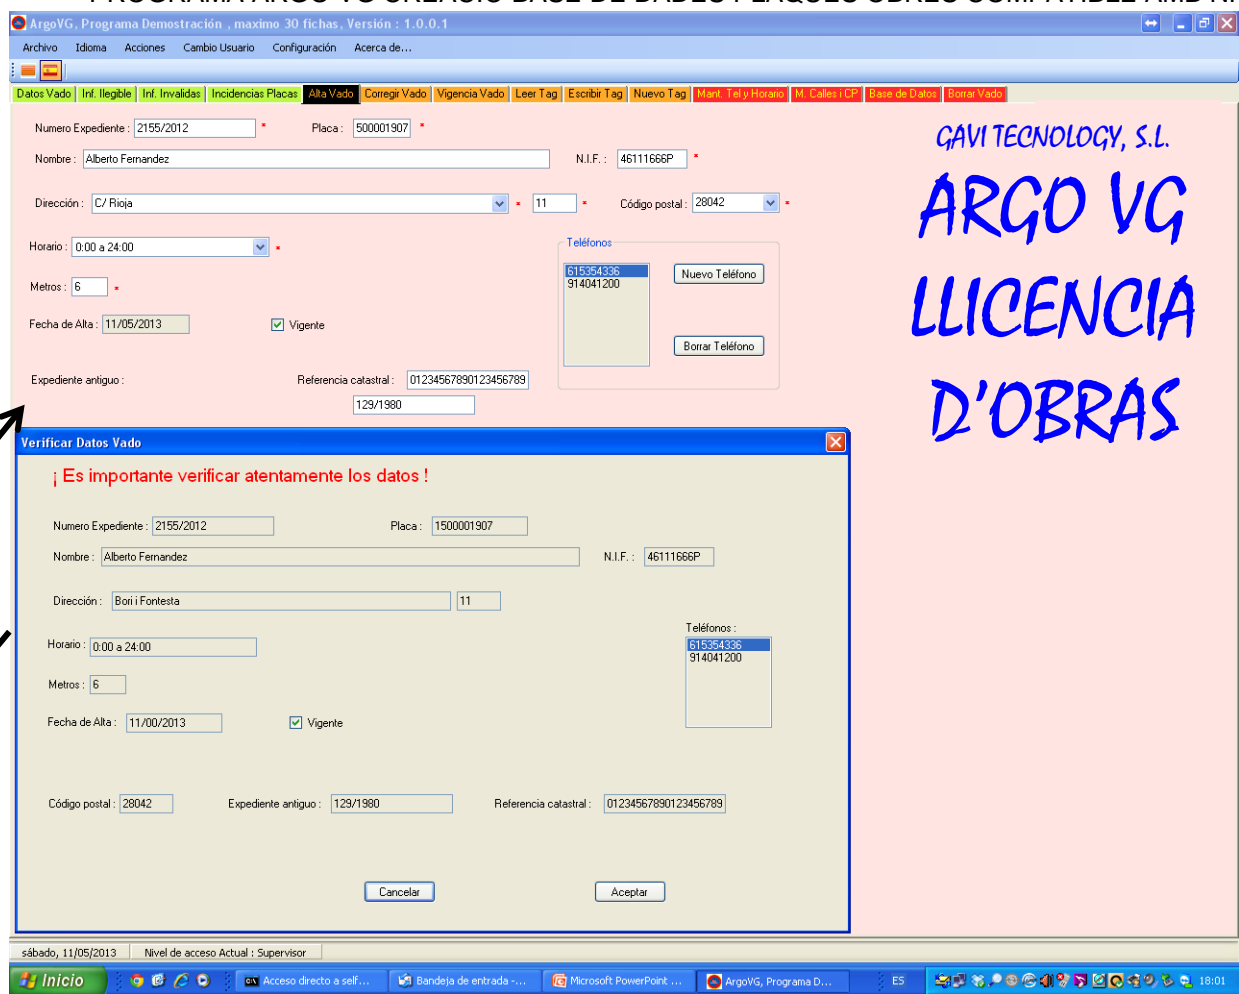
ArgoVG, Programa Demostración , maximo 30 fichas, Versión : 1.0.0.1

Archivo Idioma Acciones Cambio Usuario Configuración Acerca de...

Datos Vado | Inf. Ilegible | Inf. Invalidas | Incidencias Placas | Alta Vado | Corregir Vado | Vigencia Vado | Leer Tag | Escribir Tag | Nuevo Tag | Mant. Tel y Horario | M. Calles i CP | Base de Datos | Borrar Vado

Numero Expediente : 2155/2012 *
Placa : 500001907 *
Nombre : Alberto Fernandez
N.I.F. : 46111666P *
Dirección : C/ Rioja * 11 *
Código postal : 28042 *
Horario : 0:00 a 24:00 *
Teléfonos
615354336
914041200
Nuevo Teléfono
Metros : 6 *
Fecha de Alta : 11/05/2013
Vigente
Borrar Teléfono
Expediente antiguo :
Referencia catastral : 01234567890123456789
129/1980

GAVI TECNOLOGY, S.L.
ARGO VG
LLICENCIA
D'OBRAS

Verificar Datos Vado
¡ Es importante verificar atentamente los datos !
Numero Expediente : 2155/2012
Placa : 1500001907
Nombre : Alberto Fernandez
N.I.F. : 46111666P
Dirección : Bori i Fontesta 11
Teléfonos :
615354336
914041200
Horario : 0:00 a 24:00
Metros : 6
Fecha de Alta : 11/00/2013
Vigente
Código postal : 28042
Expediente antiguo : 129/1980
Referencia catastral : 01234567890123456789
Cancelar
Aceptar

sábado, 11/05/2013 Nivel de acceso Actual : Supervisor

Inicio | Acceso directo a self... | Bandeja de entrada -... | Microsoft PowerPoint ... | ArgoVG, Programa D... | ES | 18:01